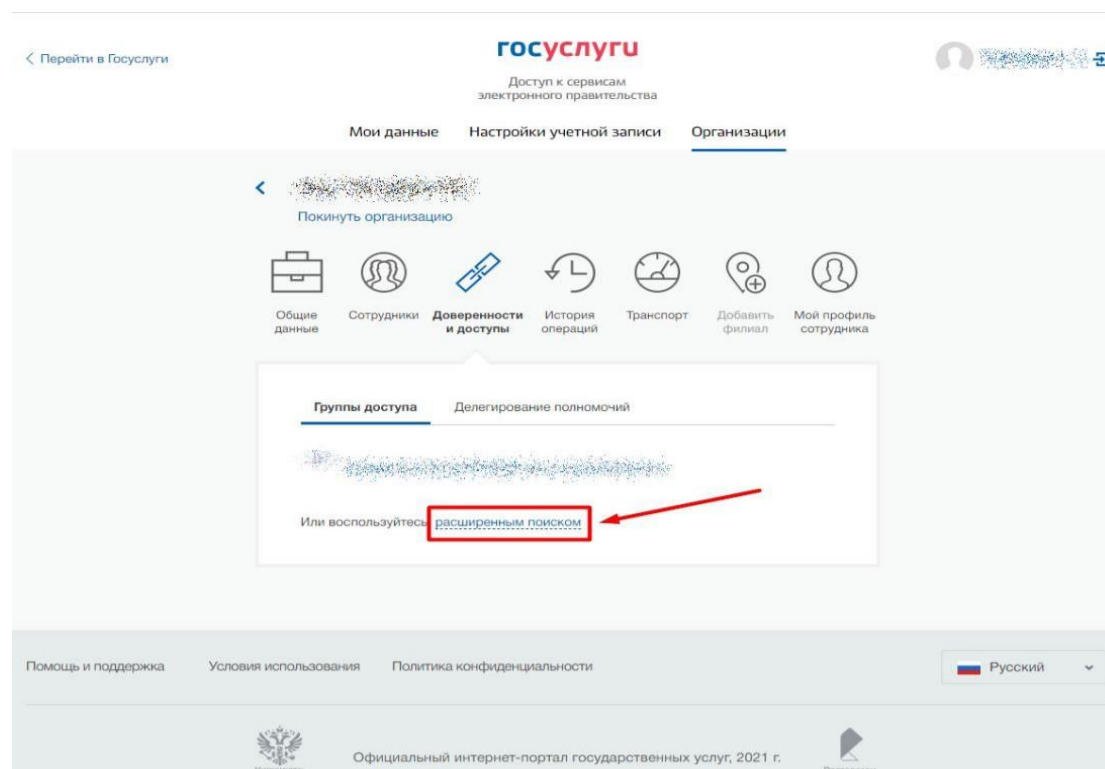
< Перейти в Госуслуги

госуслуги

Доступ к сервисам электронного правительства

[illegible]

Мои данные Настройки учетной записи Организации

< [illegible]

Покинуть организацию

Общие данные
Сотрудники
Доверенности и доступы
История операций
Транспорт
Добавить филиал
Мой профиль сотрудника

Группы доступа
Делегирование полномочий

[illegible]

Или воспользуйтесь расширенным поиском

Помощь и поддержка
Условия использования
Политика конфиденциальности

Русский

Официальный интернет-портал государственных услуг, 2021 г.